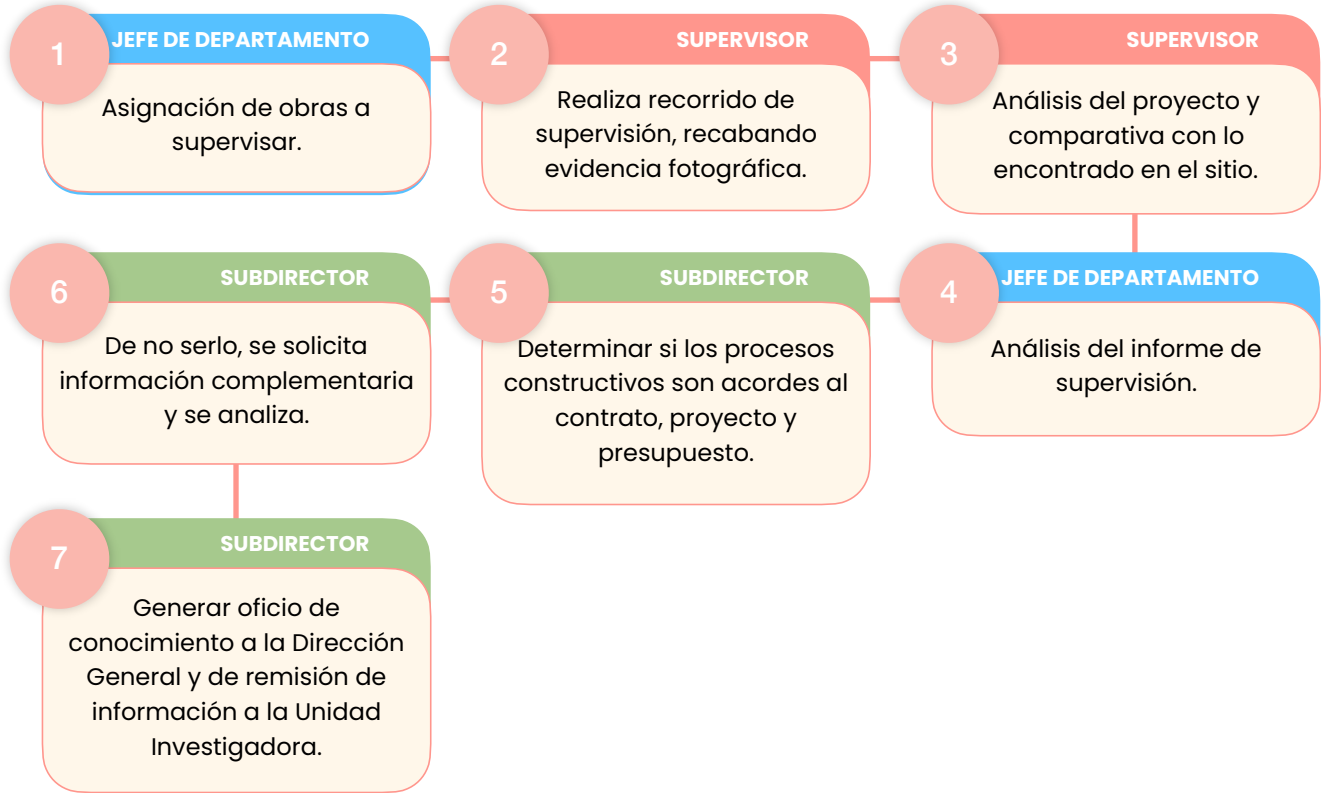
1
JEFE DE DEPARTAMENTO
Asignación de obras a supervisar.

2
SUPERVISOR
Realiza recorrido de supervisión, recabando evidencia fotográfica.

3
SUPERVISOR
Análisis del proyecto y comparativa con lo encontrado en el sitio.

4
JEFE DE DEPARTAMENTO
Análisis del informe de supervisión.

5
SUBDIRECTOR
Determinar si los procesos constructivos son acordes al contrato, proyecto y presupuesto.

6
SUBDIRECTOR
De no serlo, se solicita información complementaria y se analiza.

7
SUBDIRECTOR
Generar oficio de conocimiento a la Dirección General y de remisión de información a la Unidad Investigadora.